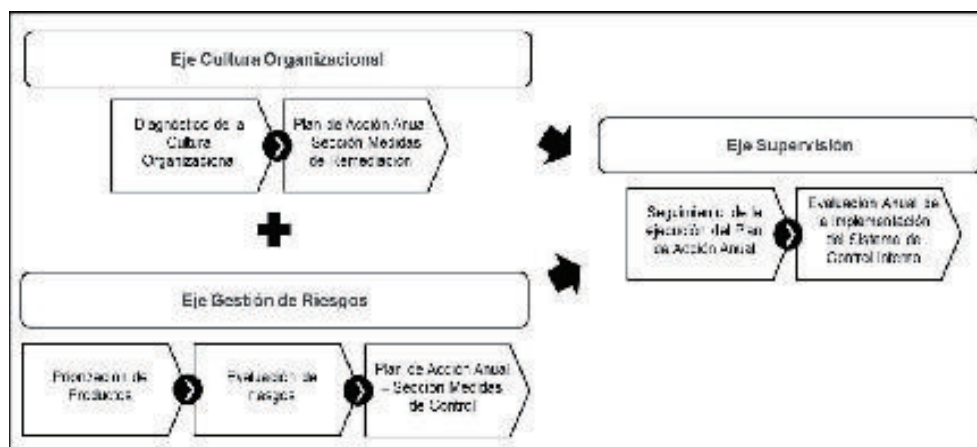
Eje Cultura Organizacional

Diagnóstico de la Cultura Organizacional

Plan de Acción Anual Sección Medidas de Remediación

Eje Gestión de Riesgos

Priorización de Productos

Evaluación de riesgos

Plan de Acción Anual – Sección Medidas de Control

Eje Supervisión

Seguimiento de la ejecución del Plan de Acción Anual

Evaluación Anual de la Implementación del Sistema de Control Interno